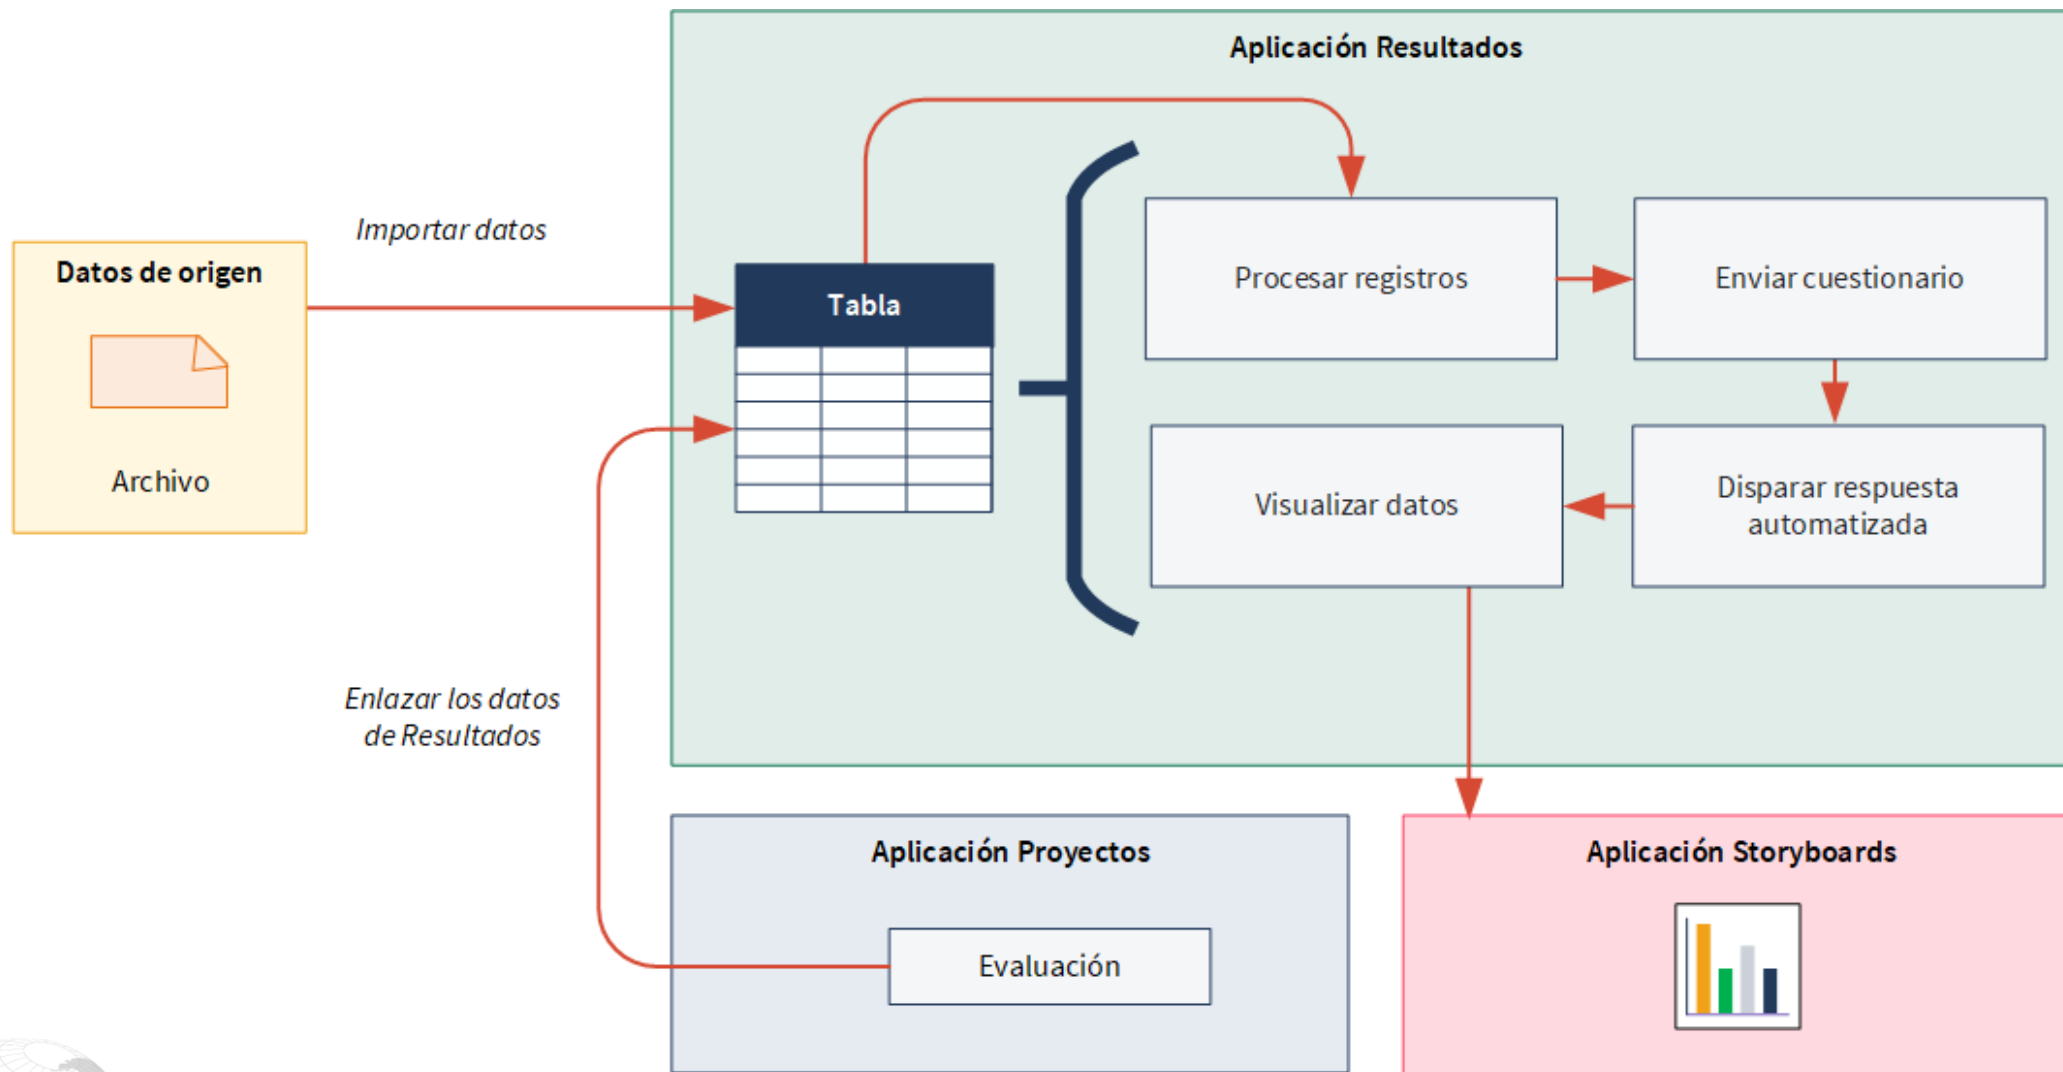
Aplicación Resultados

Importar datos

Datos de origen

Archivo

Tabla

Procesar registros

Enviar cuestionario

Visualizar datos

Disparar respuesta automatizada

Enlazar los datos de Resultados

Aplicación Proyectos

Evaluación

Aplicación Storyboards